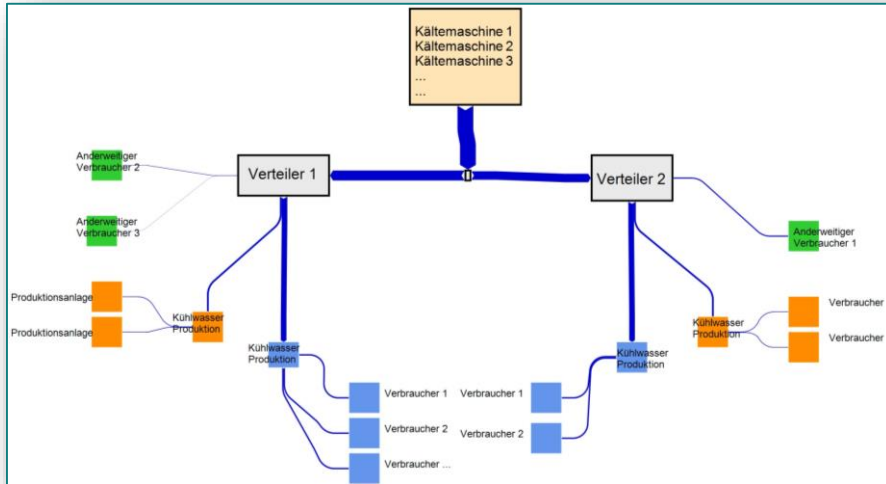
Kältemaschine 1
Kältemaschine 2
Kältemaschine 3
...
...

Anderweitiger Verbraucher 2

Anderweitiger Verbraucher 3

Verteiler 1

Verteiler 2

Anderweitiger Verbraucher 1

Produktionsanlage

Produktionsanlage

Kühlwasser Produktion

Kühlwasser Produktion

Verbraucher 1

Verbraucher 2

Verbraucher ...

Verbraucher 1

Verbraucher 2

Kühlwasser Produktion

Kühlwasser Produktion

Verbraucher

Verbraucher